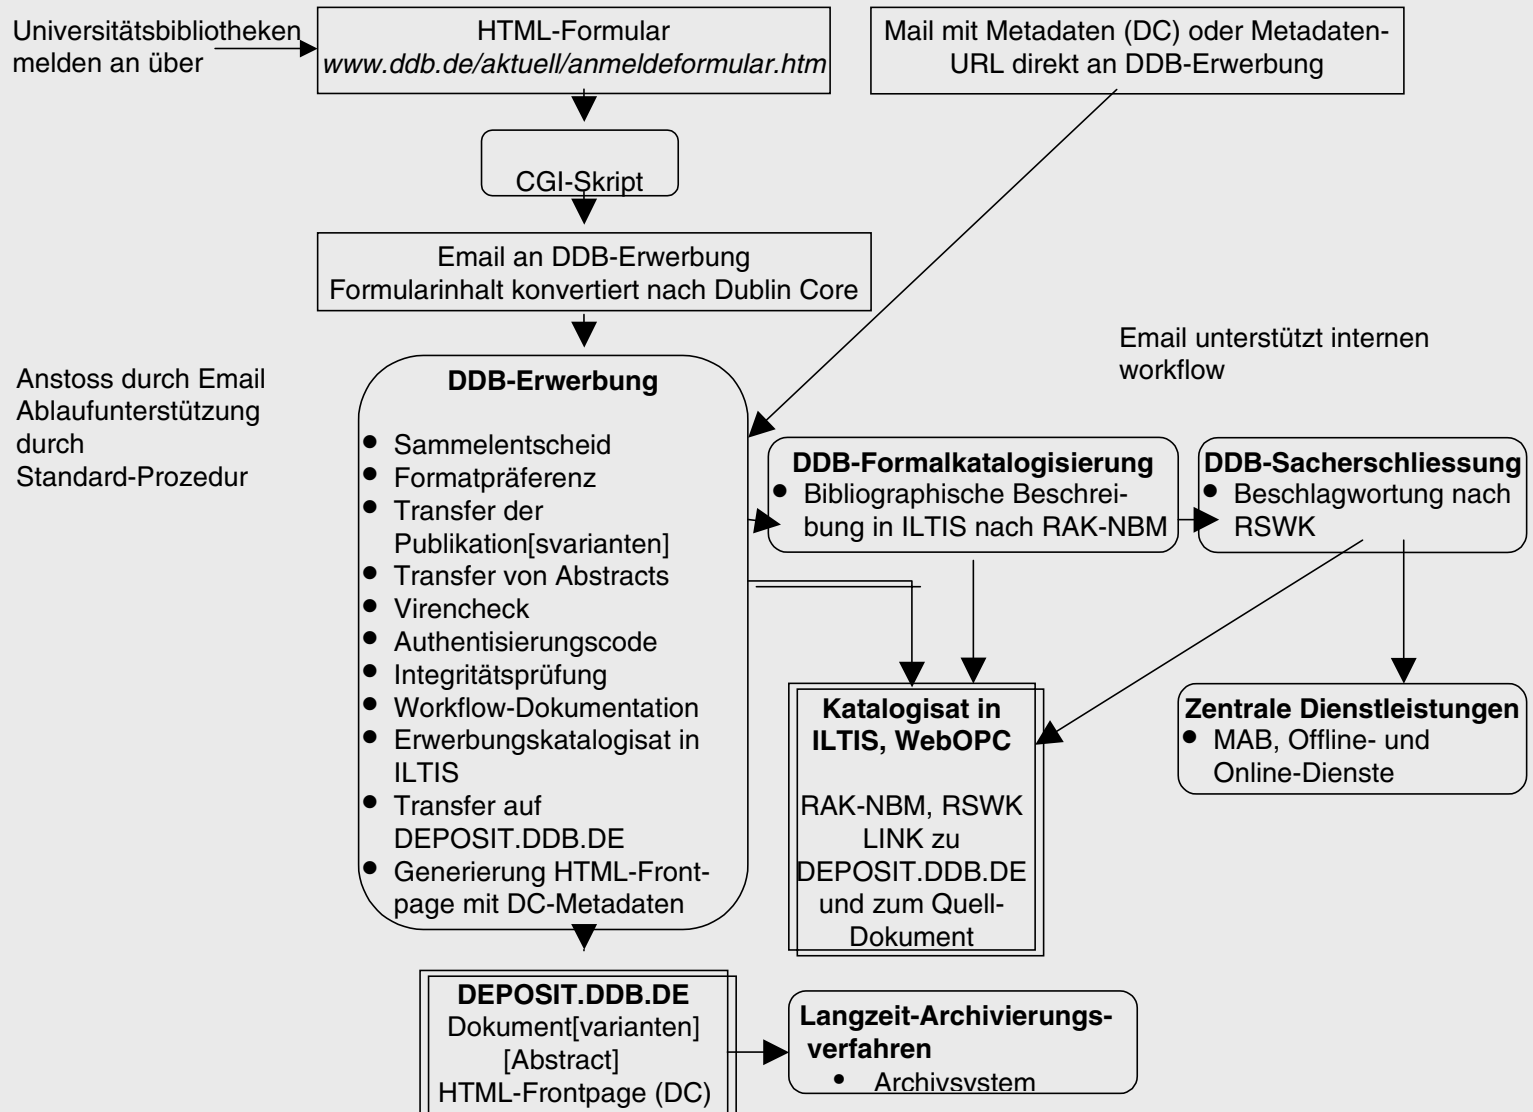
Universitätsbibliotheken melden an über

HTML-Formular
*www.ddb.de/aktuell/anmeldeformular.htm*

Mail mit Metadaten (DC) oder Metadaten-URL direkt an DDB-Erwerbung

CGI-Skript

Email an DDB-Erwerbung
Formularinhalt konvertiert nach Dublin Core

Email unterstützt internen workflow

Anstoss durch Email
Ablaufunterstützung durch
Standard-Prozedur

**DDB-Erwerbung**
- Sammelentscheid
- Formatpräferenz
- Transfer der Publikation[svarianten]
- Transfer von Abstracts
- Virencheck
- Authentisierungscode
- Integritätsprüfung
- Workflow-Dokumentation
- Erwerbungskatalogisat in ILTIS
- Transfer auf DEPOSIT.DDB.DE
- Generierung HTML-Frontpage mit DC-Metadaten

**DDB-Formalkatalogisierung**
- Bibliographische Beschreibung in ILTIS nach RAK-NBM

**DDB-Sacherschliessung**
- Beschlagwortung nach RSWK

**Katalogisat in ILTIS, WebOPC**

RAK-NBM, RSWK
LINK zu DEPOSIT.DDB.DE und zum Quell-Dokument

**Zentrale Dienstleistungen**
- MAB, Offline- und Online-Dienste

**DEPOSIT.DDB.DE**
Dokument[varianten]
[Abstract]
HTML-Frontpage (DC)

**Langzeit-Archivierungsverfahren**
- Archivsystem